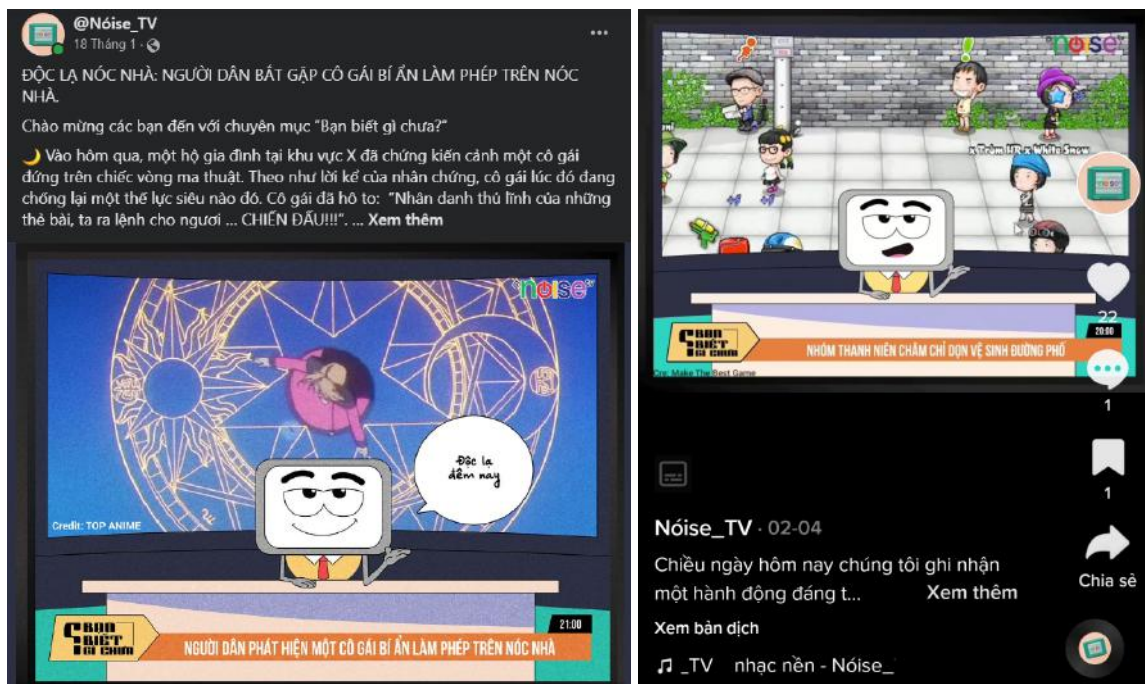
@Nóise_TV
18 Tháng 1 ·

ĐỘC LẠ NÓC NHÀ: NGƯỜI DÂN BẮT GẶP CÔ GÁI BÍ ẨN LÀM PHÉP TRÊN NÓC NHÀ.

Chào mừng các bạn đến với chuyên mục "Bạn biết gì chưa?"

🌙 Vào hôm qua, một hộ gia đình tại khu vực X đã chứng kiến cảnh một cô gái đứng trên chiếc vòng ma thuật. Theo như lời kể của nhân chứng, cô gái lúc đó đang chống lại một thế lực siêu nào đó. Cô gái đã hô to: "Nhân danh thủ lĩnh của những thẻ bài, ta ra lệnh cho ngươi ... CHIẾN ĐẤU!!!". ... Xem thêm

nóise

Độc lạ đêm nay

Credit: TOP ANIME

BẠN BIẾT GÌ CHƯA

21:00

NGƯỜI DÂN PHÁT HIỆN MỘT CÔ GÁI BÍ ẨN LÀM PHÉP TRÊN NÓC NHÀ

nóise

x Trùm UR x White Snow

22

20:00

BẠN BIẾT GÌ CHƯA

NHÓM THANH NIÊN CHĂM CHỈ DỌN VỆ SINH ĐƯỜNG PHỐ

Cre: Make The Best Game

1

1

Nóise_TV · 02-04

Chiều ngày hôm nay chúng tôi ghi nhận một hành động đáng t... Xem thêm

Chia sẻ

Xem bản dịch

♫ _TV nhạc nền - Nóise_